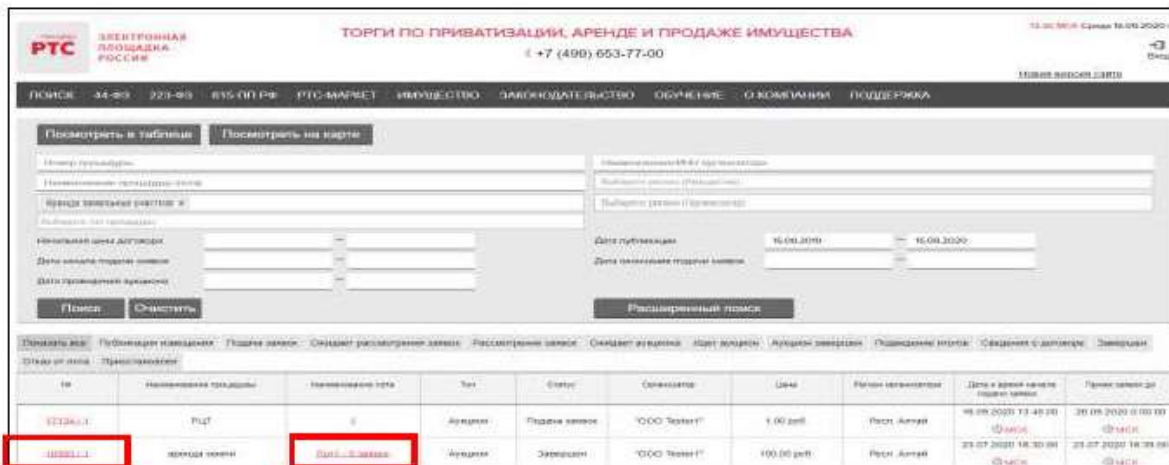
РТС ЭЛЕКТРОННАЯ ПЛОЩАДКА РОССИИ

ТОРГИ ПО ПРИВАТИЗАЦИИ, АРЕНДЕ И ПРОДАЖЕ ИМУЩЕСТВА
+7 (499) 653-77-00

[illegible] Среда 16.09.2020
Выход
Новая версия сайта

ПОИСК 44-ФЗ 223-ФЗ 615 ПП РФ РТС-МАРКЕТ ИМУЩЕСТВО ЗАКОНОДАТЕЛЬСТВО ОБУЧЕНИЕ О КОМПАНИИ ПОДДЕРЖКА

Посмотреть в таблице Посмотреть на карте

Номер процедуры
Наименование процедуры/лота
Аренда земельных участков ×
Выберите тип процедуры
Наименование/ИНН организатора
Выберите регион (Расширенно)
Выберите регион (Организатор)

Начальная цена договора —
Дата начала подачи заявок —
Дата проведения аукциона —
Дата публикации 16.09.2019 — 16.09.2020
Дата окончания подачи заявок —

Поиск Очистить
Расширенный поиск

Показать все Публикация извещения Подача заявок Ожидает рассмотрения заявок Рассмотрение заявок Ожидает аукциона Идет аукцион Аукцион завершен Подведение итогов Сведения о договоре Завершен Отказ от лота Приостановлен

| № | Наименование процедуры | Наименование лота | Тип | Статус | Организатор | Цена | Регион организатора | Дата и время начала подачи заявок | Прием заявок до |
|---|---|---|---|---|---|---|---|---|---|
| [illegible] | РЦТ | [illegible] | Аукцион | Подача заявок | "ООО Тестер1" | 1.00 руб. | Респ. Алтай | 16.09.2020 13:48:00 МСК | 28.09.2020 0:00:00 МСК |
| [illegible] | аренда земли | Лот1 - 0 заявок | Аукцион | Завершен | "ООО Тестер1" | 100.00 руб. | Респ. Алтай | 23.07.2020 16:30:00 МСК | 23.07.2020 16:35:00 МСК |